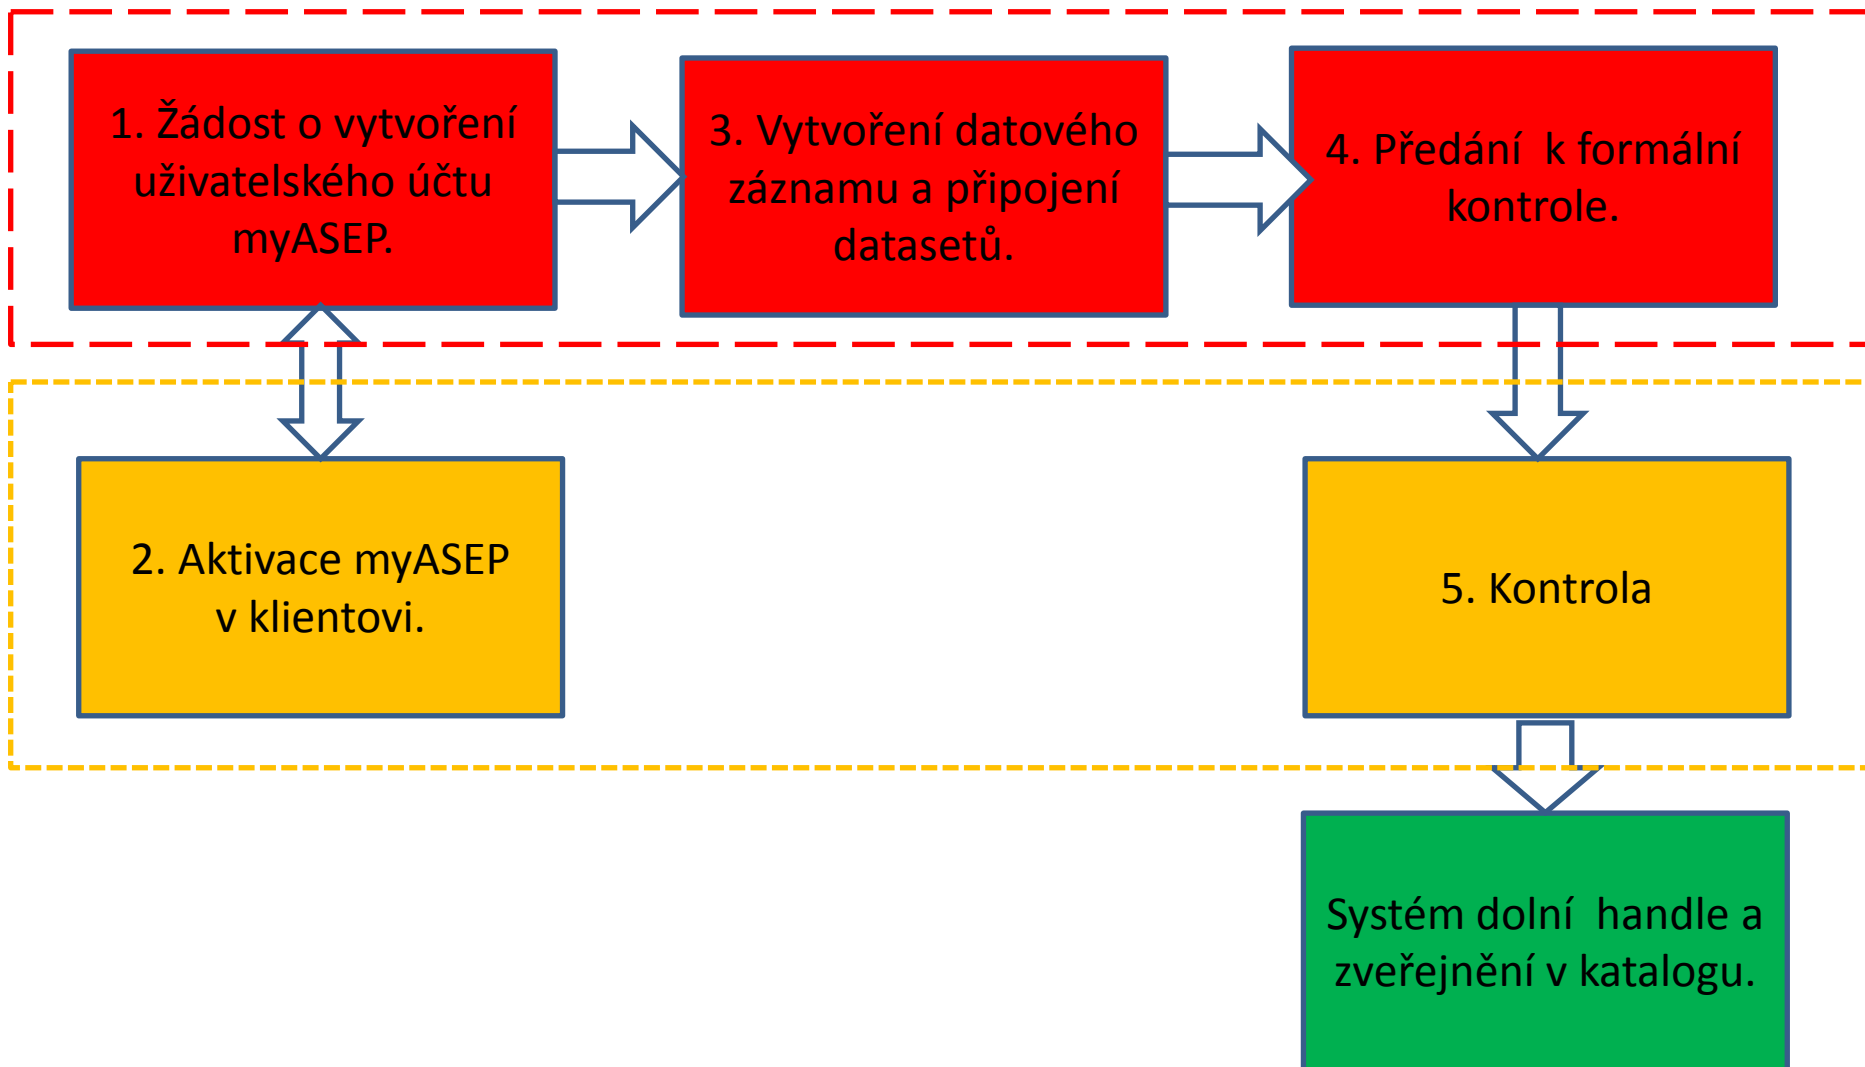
1. Žádost o vytvoření uživatelského účtu myASEP.

3. Vytvoření datového záznamu a připojení datasetů.

4. Předání  k formální kontrole.

2. Aktivace myASEP v klientovi.

5. Kontrola

Systém dolní  handle a zveřejnění v katalogu.